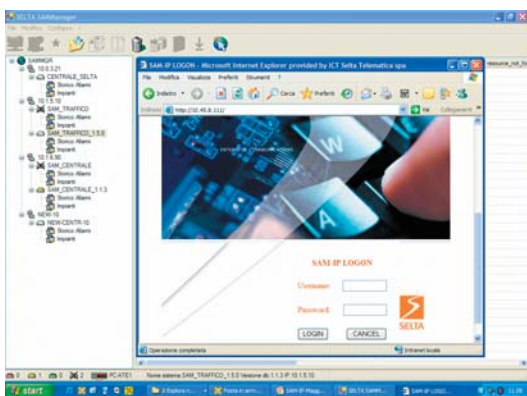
SELTA SAMManager
File Modifica Configura ?

SAMMGR
10.0.3.21
CENTRALE_SELTA
Storico Allarmi
Impianti
10.1.5.10
SAM_TRAFFICO
Storico Allarmi
Impianti
SAM_TRAFFICO_1.5.0
Storico Allarmi
Impianti
10.1.6.90
SAM_CENTRALE
Storico Allarmi
Impianti
SAM_CENTRALE_1.1.3
Storico Allarmi
Impianti
NEW-10
NEW-CENTR-10
Storico Allarmi
Impianti

SAM-IP LOGON - Microsoft Internet Explorer provided by ICT Selta Telematica spa
File Modifica Visualizza Preferiti Strumenti ?
Indietro Cerca Preferiti
Indirizzo http://10.48.8.111/ Vai Collegamenti

SAM-IP LOGON
Username
Password
SELTA
LOGIN CANCEL

Operazione completata
Intranet locale

Nome sistema SAM_TRAFFICO_1.5.0 Versione db 1.1.3 IP 10.1.5.10
PC-ATE1
start
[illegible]
SELTA SAMM...
SAM-IP LOGO...
11.39